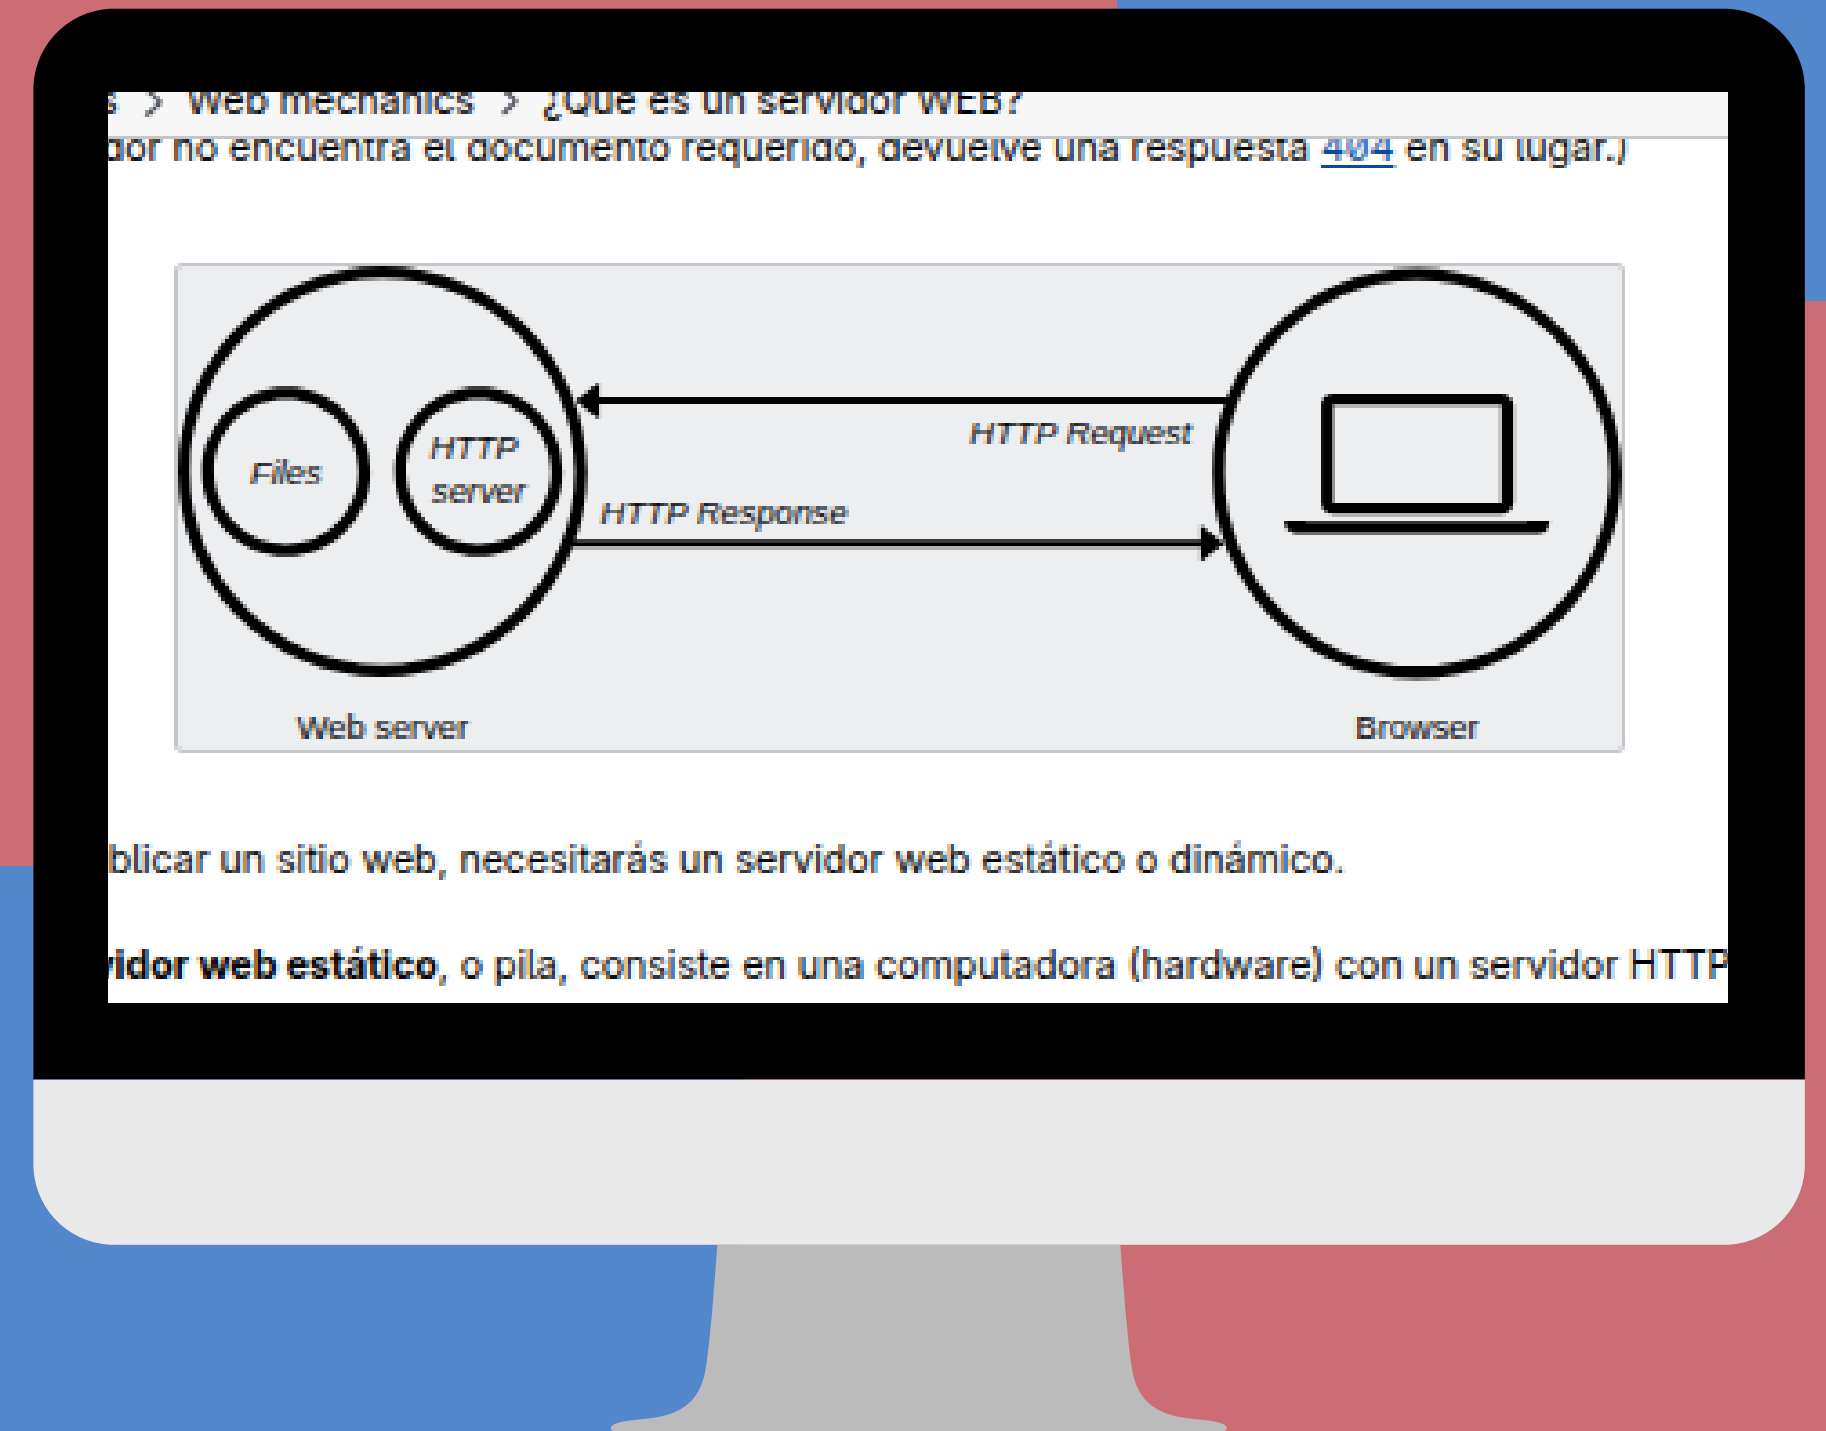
s > Web mechanics > ¿Qué es un servidor WEB?

dor no encuentra el documento requerido, devuelve una respuesta 404 en su lugar.)

Files

HTTP server

HTTP Request

HTTP Response

Web server

Browser

blicar un sitio web, necesitarás un servidor web estático o dinámico.

vidor web estático, o pila, consiste en una computadora (hardware) con un servidor HTTP